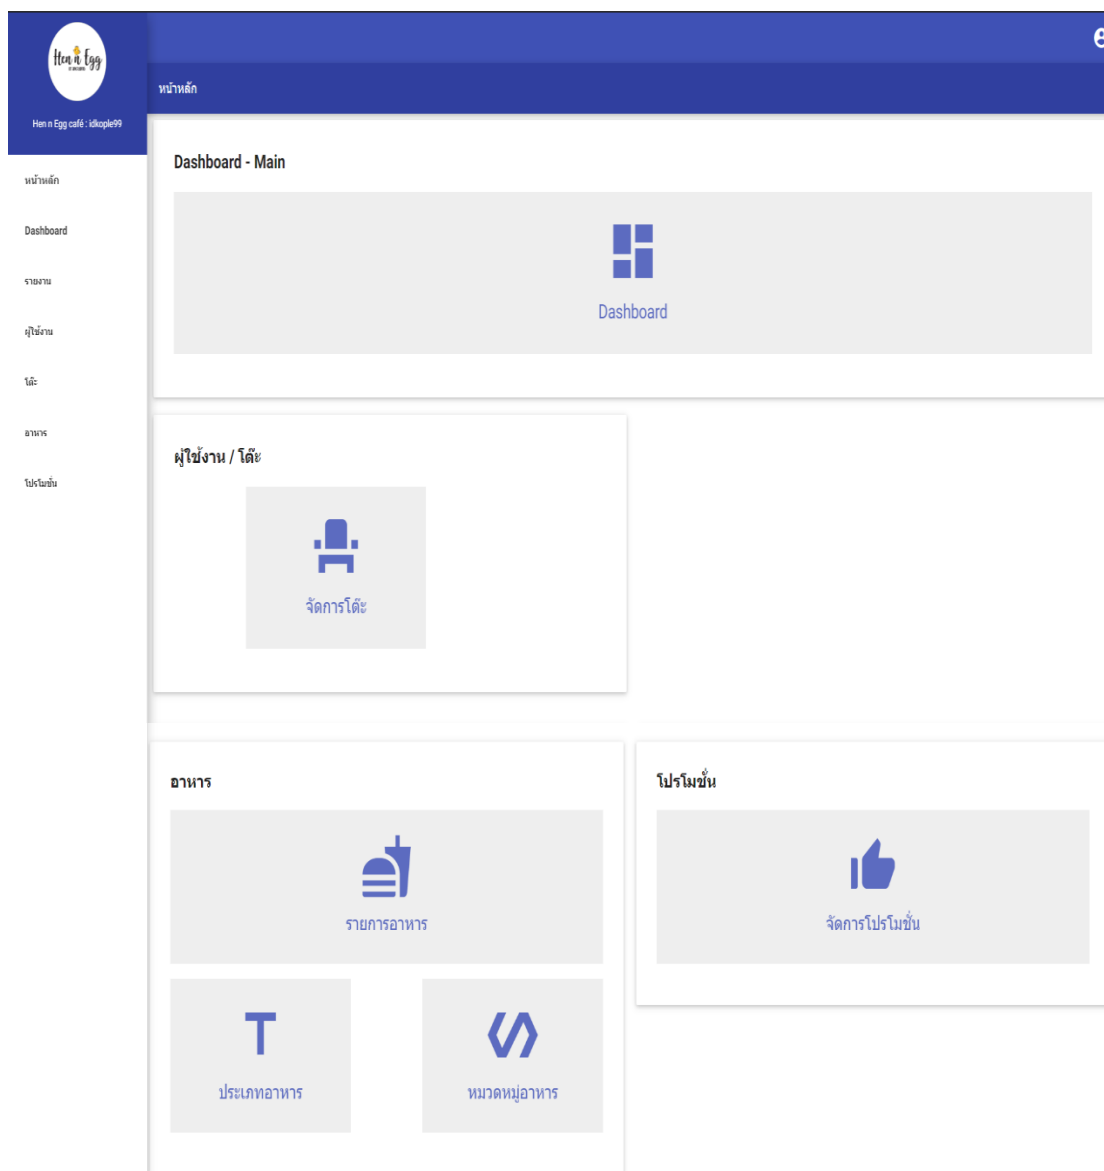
Hen n Egg

Hen n Egg café : idkople99

หน้าหลัก

Dashboard

รายงาน

ผู้ใช้งาน

โต๊ะ

อาหาร

โปรโมชั่น

หน้าหลัก

Dashboard - Main

Dashboard

ผู้ใช้งาน / โต๊ะ

จัดการโต๊ะ

อาหาร

รายการอาหาร

ประเภทอาหาร

หมวดหมู่อาหาร

โปรโมชั่น

จัดการโปรโมชั่น